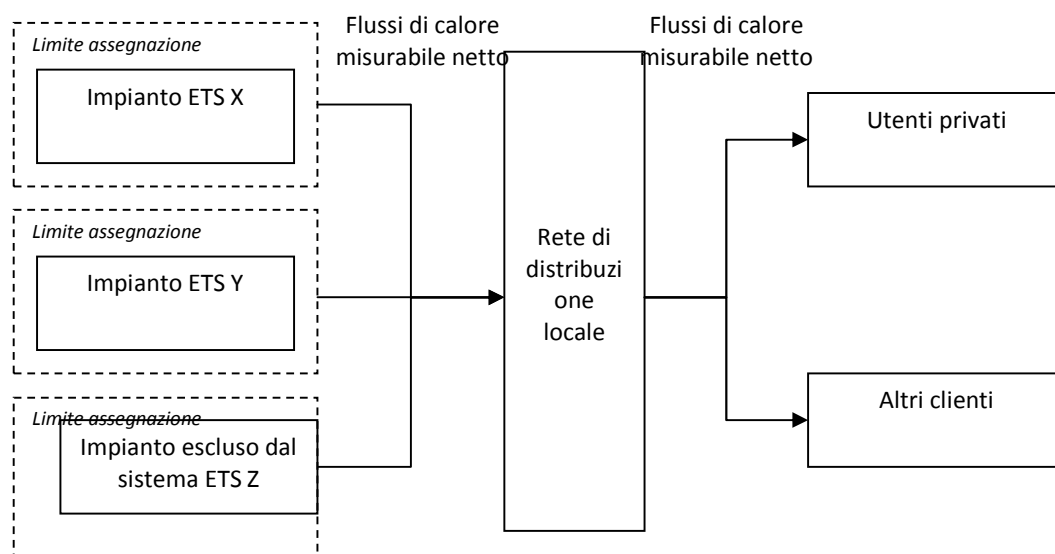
Limite assegnazione

Impianto ETS X

Limite assegnazione

Impianto ETS Y

Limite assegnazione

Impianto escluso dal sistema ETS Z

Flussi di calore misurabile netto

Rete di distribuzione locale

Flussi di calore misurabile netto

Utenti privati

Altri clienti